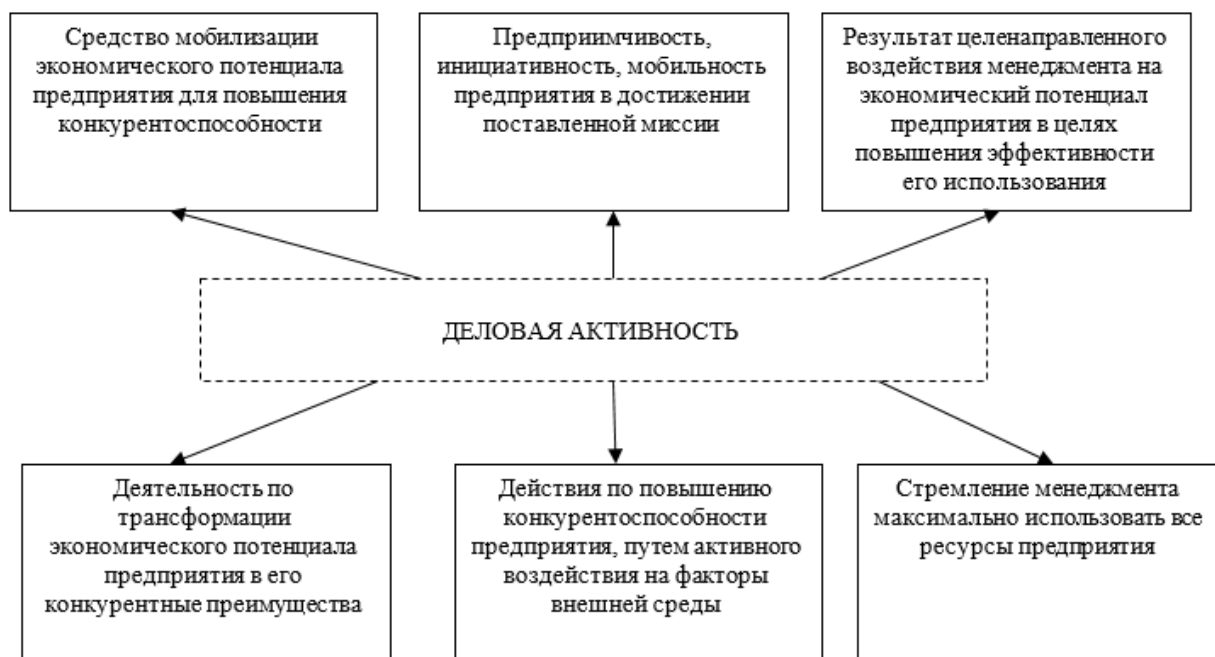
Средство мобилизации экономического потенциала предприятия для повышения конкурентоспособности

Предприимчивость, инициативность, мобильность предприятия в достижении поставленной миссии

Результат целенаправленного воздействия менеджмента на экономический потенциал предприятия в целях повышения эффективности его использования

ДЕЛОВАЯ АКТИВНОСТЬ

Деятельность по трансформации экономического потенциала предприятия в его конкурентные преимущества

Действия по повышению конкурентоспособности предприятия, путем активного воздействия на факторы внешней среды

Стремление менеджмента максимально использовать все ресурсы предприятия